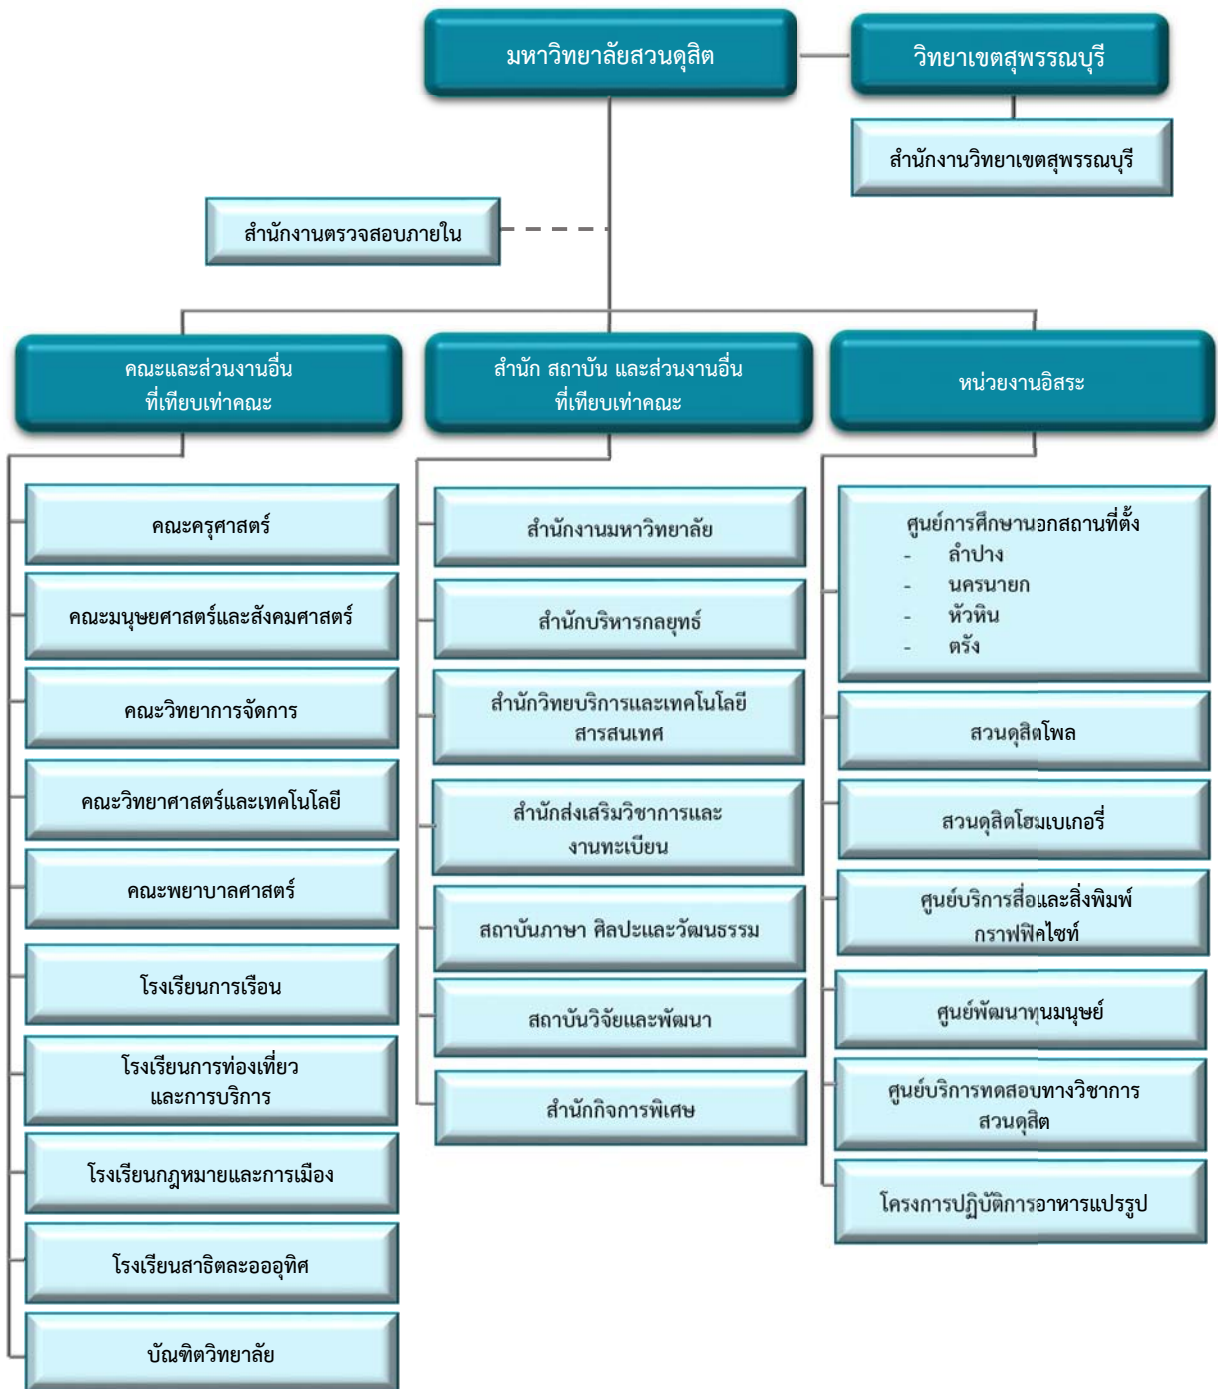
มหาวิทยาลัยสวนดุสิต

วิทยาเขตสุพรรณบุรี

สำนักงานวิทยาเขตสุพรรณบุรี

สำนักงานตรวจสอบภายใน

คณะและส่วนงานอื่นที่เทียบเท่าคณะ

สำนัก สถาบัน และส่วนงานอื่นที่เทียบเท่าคณะ

หน่วยงานอิสระ

คณะครุศาสตร์

คณะมนุษยศาสตร์และสังคมศาสตร์

คณะวิทยาการจัดการ

คณะวิทยาศาสตร์และเทคโนโลยี

คณะพยาบาลศาสตร์

โรงเรียนการเรือน

โรงเรียนการท่องเที่ยวและการบริการ

โรงเรียนกฎหมายและการเมือง

โรงเรียนสาธิตละอออุทิศ

บัณฑิตวิทยาลัย

สำนักงานมหาวิทยาลัย

สำนักบริหารกลยุทธ์

สำนักวิทยบริการและเทคโนโลยีสารสนเทศ

สำนักส่งเสริมวิชาการและงานทะเบียน

สถาบันภาษา ศิลปะและวัฒนธรรม

สถาบันวิจัยและพัฒนา

สำนักกิจการพิเศษ

ศูนย์การศึกษานอกสถานที่ตั้ง
- ลำปาง
- นครนายก
- หัวหิน
- ตรัง

สวนดุสิตโพล

สวนดุสิตโฮมเบเกอรี่

ศูนย์บริการสื่อและสิ่งพิมพ์กราฟฟิคไซท์

ศูนย์พัฒนาทุนมนุษย์

ศูนย์บริการทดสอบทางวิชาการสวนดุสิต

โครงการปฏิบัติการอาหารแปรรูป